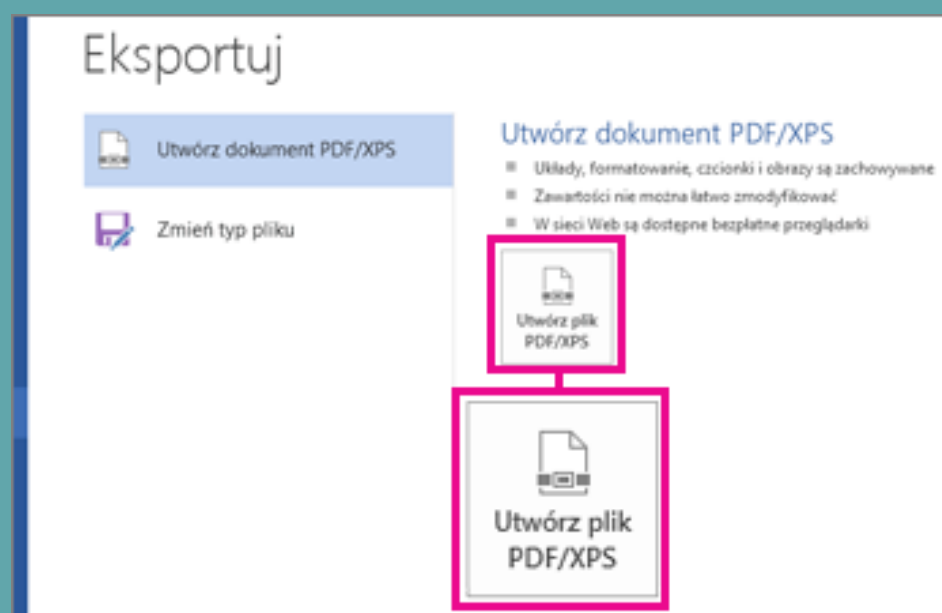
Eksportuj

Utwórz dokument PDF/XPS

Zmień typ pliku

Utwórz dokument PDF/XPS

Układy, formatowanie, czcionki i obrazy są zachowywane

Zawartości nie można łatwo zmodyfikować

W sieci Web są dostępne bezpłatne przeglądarki

Utwórz plik PDF/XPS

Utwórz plik PDF/XPS